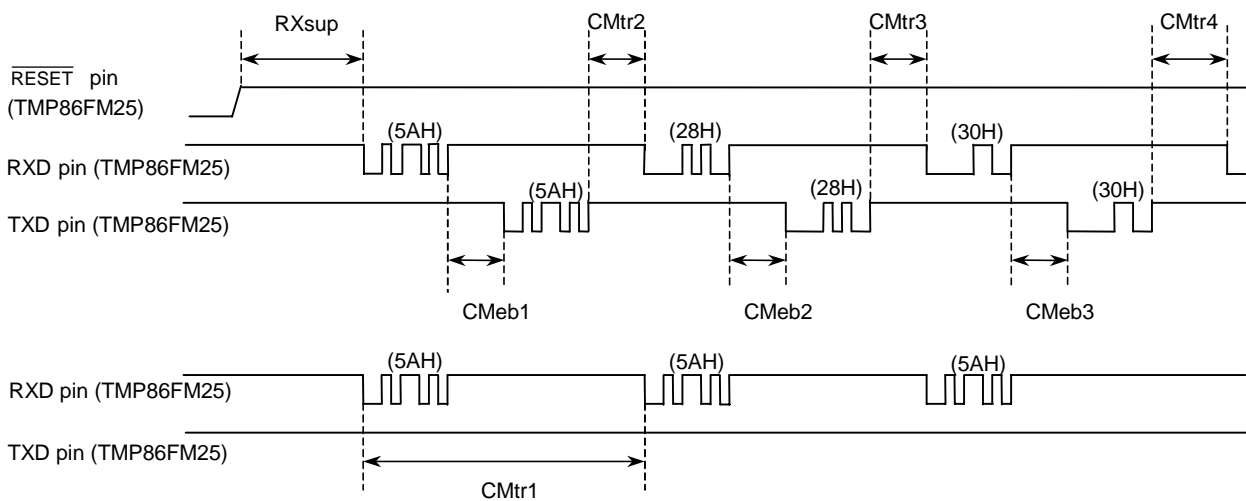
RXsup

CMtr2

CMtr3

CMtr4

$\overline{\text{RESET}}$ pin (TMP86FM25)

(5AH)

(28H)

(30H)

RXD pin (TMP86FM25)

(5AH)

(28H)

(30H)

TXD pin (TMP86FM25)

CMeb1

CMeb2

CMeb3

(5AH)

(5AH)

(5AH)

RXD pin (TMP86FM25)

TXD pin (TMP86FM25)

CMtr1